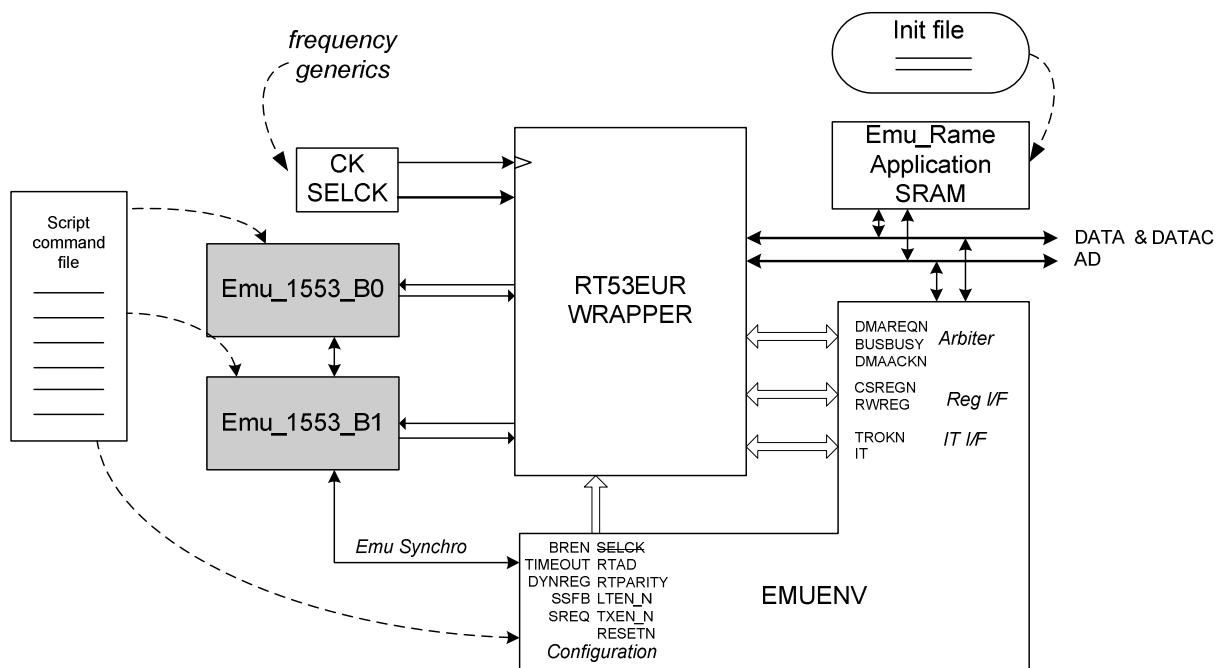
frequency generics

Init file

CK
SELCK

Emu_Rame
Application
SRAM

Script command file

Emu_1553_B0

RT53EUR
WRAPPER

DATA & DATAC
AD

Emu_1553_B1

DMAREQN
BUSBUSY
DMAACKN
Arbiter

CSREGN
RWREG
Reg I/F

TROKN
IT
IT I/F

Emu Synchro

BREN ~~SELCK~~
TIMEOUT RTAD
DYNREG RTPARITY
SSFB LTEN_N
SREQ TXEN_N
RESETN
Configuration

EMUENV